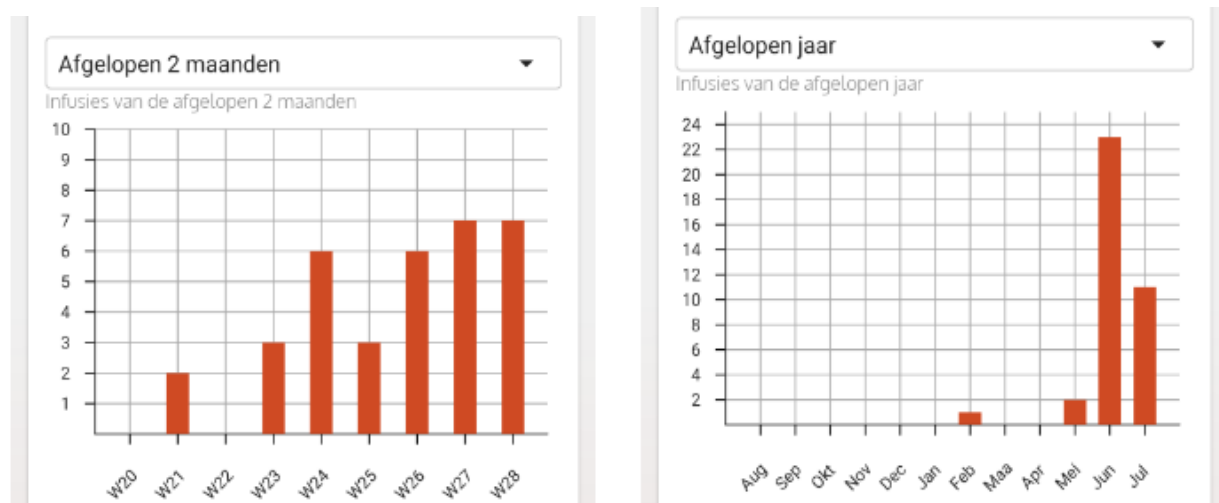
Afgelopen 2 maanden

Infusies van de afgelopen 2 maanden

10
9
8
7
6
5
4
3
2
1

W20 W21 W22 W23 W24 W25 W26 W27 W28

Afgelopen jaar

Infusies van de afgelopen jaar

24
22
20
18
16
14
12
10
8
6
4
2

Aug Sep Okt Nov Dec Jan Feb Maa Apr Mei Jun Jul